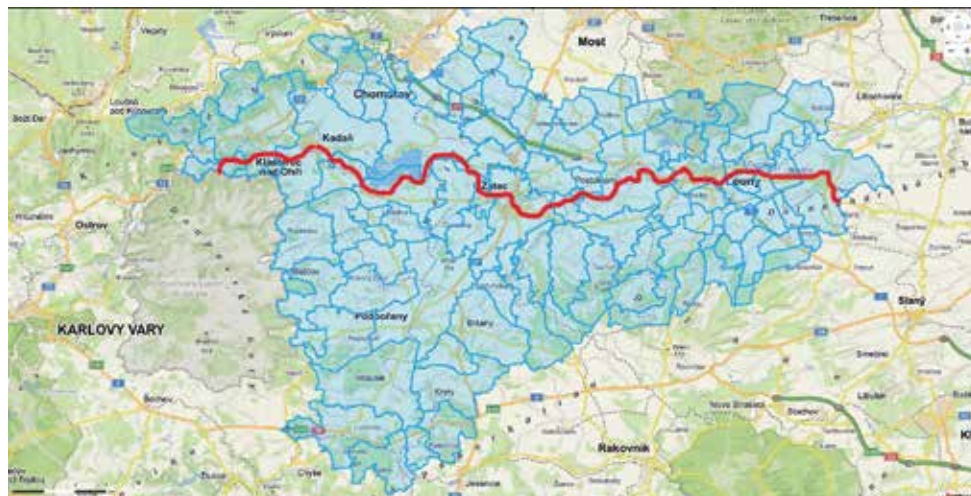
Most
Chomutov
Kadaň
Klášterec nad Ohří
Žatec
Louny
Ostrov
KARLOVY VARY
Podbořany
Slaný
Rakovník
Jesenice
Kryry
Vejprty
Boží Dar
Loučná pod Klínovcem
Postoloprty
Libochovice
Nové Strašecí
Toužim
Bochov
Lubenec
Žlutice
Petrohrad
Blatno
Vroutek
Kralovice
Kly
Děčany
Zlonice
Jesenice
Drahovice